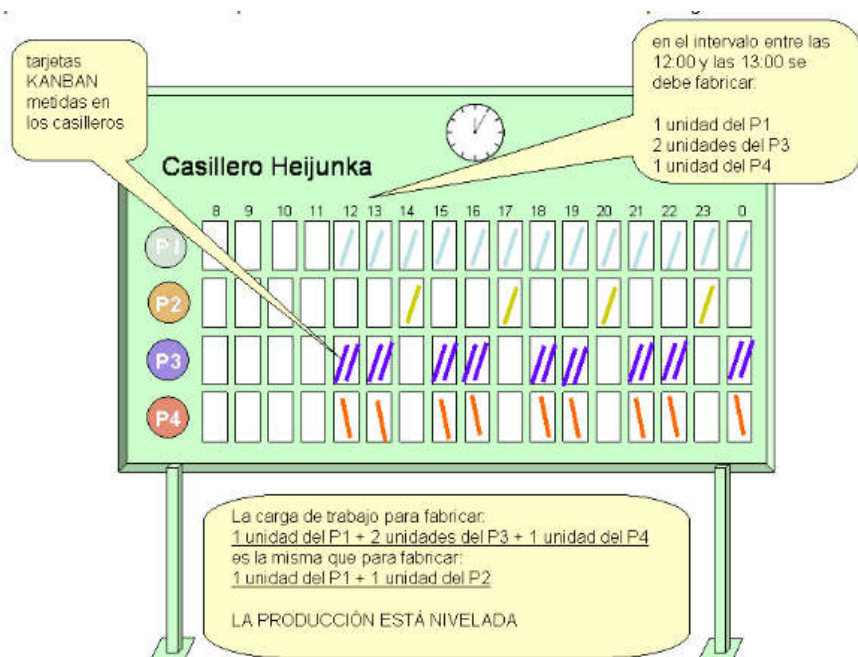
tarjetas KANBAN metidas en los casilleros

en el intervalo entre las 12:00 y las 13:00 se debe fabricar:

1 unidad del P1
2 unidades del P3
1 unidad del P4

Casillero Heijunka

| | 8 | 9 | 10 | 11 | 12 | 13 | 14 | 15 | 16 | 17 | 18 | 19 | 20 | 21 | 22 | 23 | 0 |
|---|---|---|---|---|---|---|---|---|---|---|---|---|---|---|---|---|---|
| P1 | | | | | | | | | | | | | | | | | |
| P2 | | | | | | | | | | | | | | | | | |
| P3 | | | | | | | | | | | | | | | | | |
| P4 | | | | | | | | | | | | | | | | | |

La carga de trabajo para fabricar:
1 unidad del P1 + 2 unidades del P3 + 1 unidad del P4
es la misma que para fabricar:
1 unidad del P1 + 1 unidad del P2

LA PRODUCCIÓN ESTÁ NIVELADA